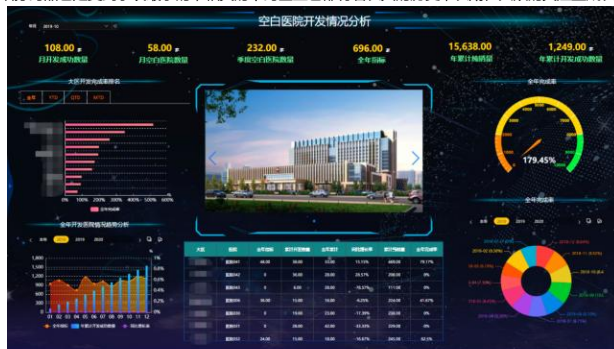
空白医院开发情况分析

108.00 家
月开发成功数量

58.00 家
月空白医院数量

232.00 家
季度空白医院数量

696.00 家
全年目标

15,638.00
年累计销售额

1,249.00 家
年累计开发成功数量

大区开发完成率排名

全年完成率

179.45%

全年开发医院情况趋势分析

全年增长率

大区

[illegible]